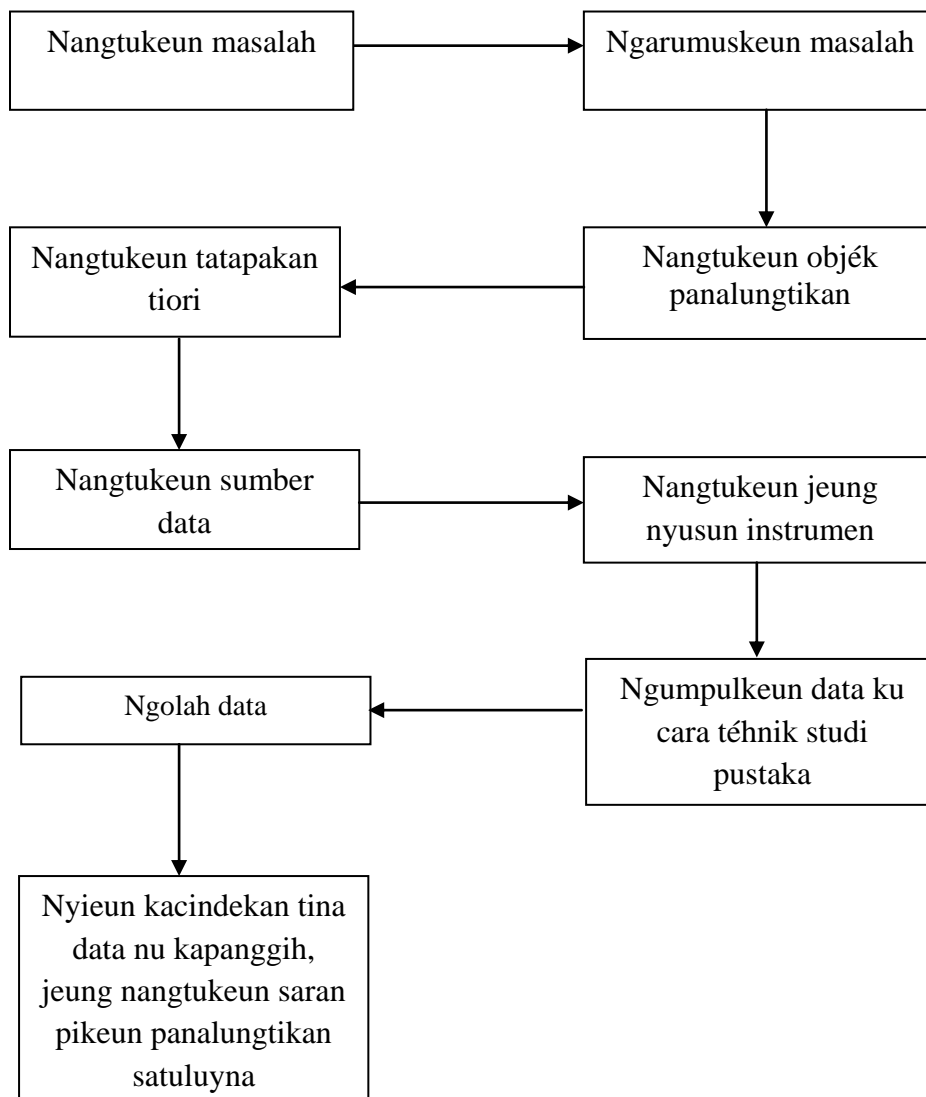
Nangtukeun masalah

Ngarumuskeun masalah

Nangtukeun objék panalungtikan

Nangtukeun tatapakan tiori

Nangtukeun sumber data

Nangtukeun jeung nyusun instrumen

Ngumpulkeun data ku cara téhnik studi pustaka

Ngolah data

Nyieun kacindekan tina data nu kapanggih, jeung nangtukeun saran pikeun panalungtikan satuluyna